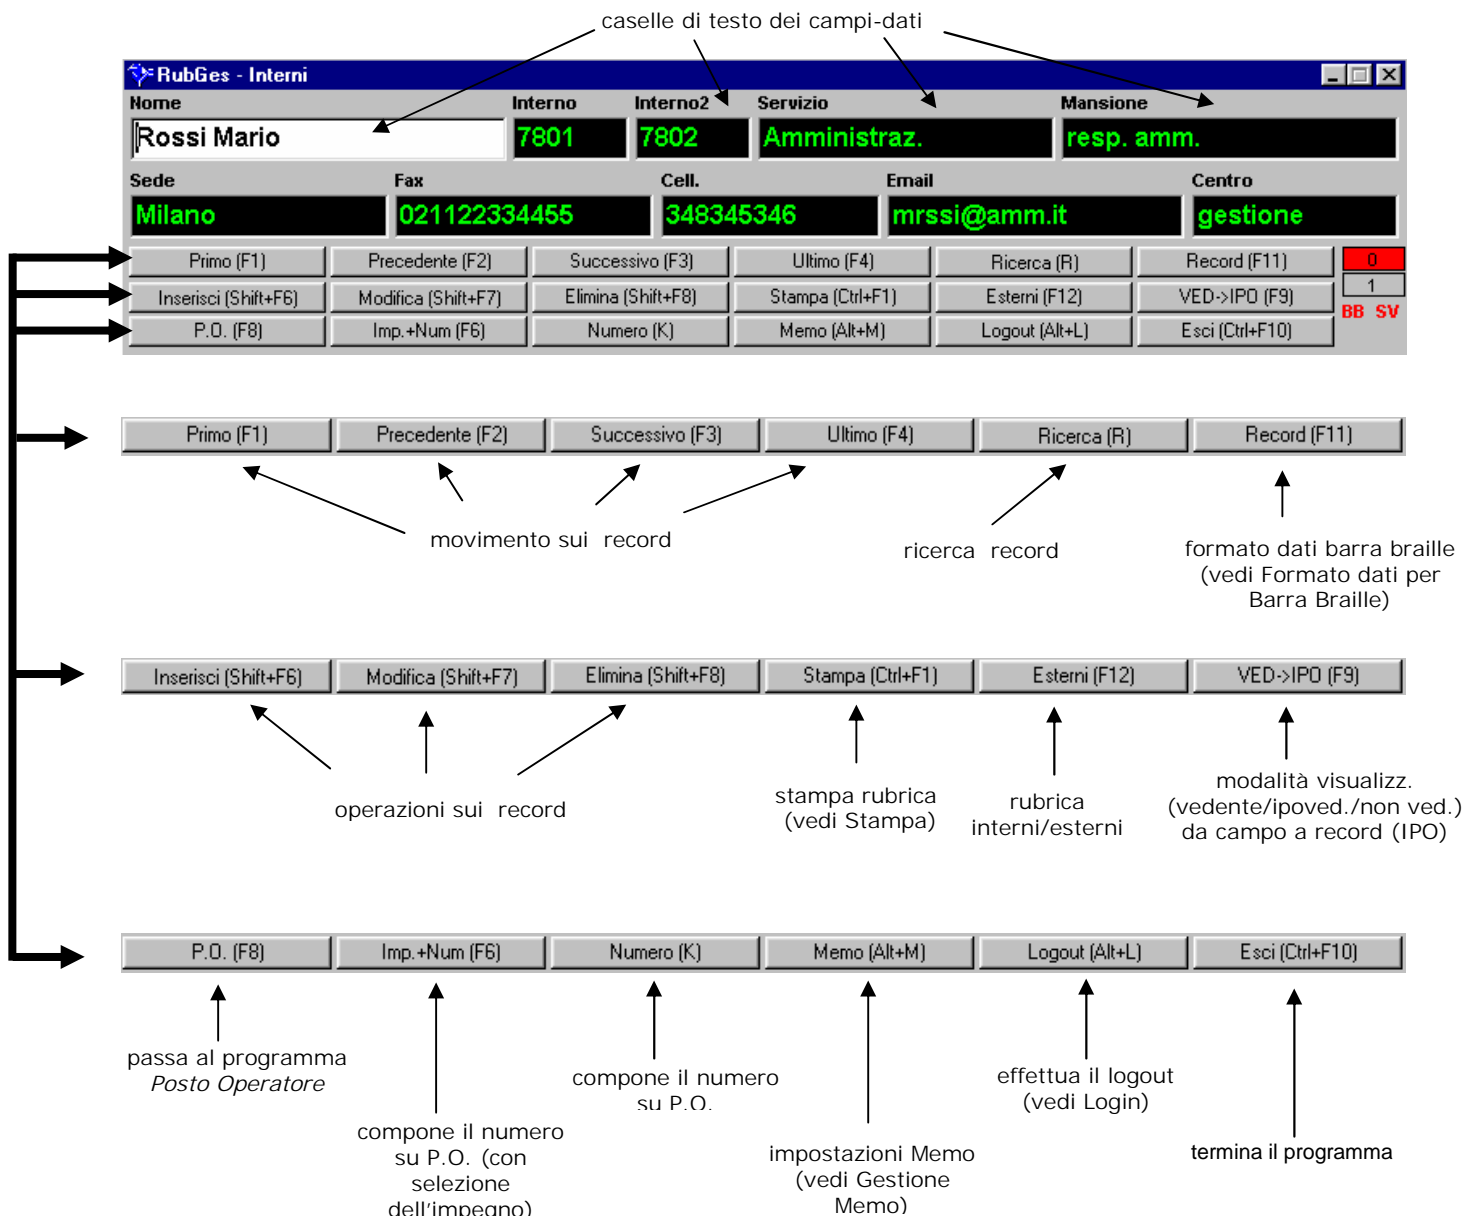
caselle di testo dei campi-dati

RubGes - Interni

Nome
Rossi Mario
Interno
7801
Interno2
7802
Servizio
Amministraz.
Mansione
resp. amm.

Sede
Milano
Fax
021122334455
Cell.
348345346
Email
mrssi@amm.it
Centro
gestione

Primo (F1) Precedente (F2) Successivo (F3) Ultimo (F4) Ricerca (R) Record (F11)
0
1
BB SV
Inserisci (Shift+F6) Modifica (Shift+F7) Elimina (Shift+F8) Stampa (Ctrl+F1) Esterni (F12) VED->IPO (F9)
P.O. (F8) Imp.+Num (F6) Numero (K) Memo (Alt+M) Logout (Alt+L) Esci (Ctrl+F10)

Primo (F1) Precedente (F2) Successivo (F3) Ultimo (F4) Ricerca (R) Record (F11)

movimento sui record

ricerca record

formato dati barra braille (vedi Formato dati per Barra Braille)

Inserisci (Shift+F6) Modifica (Shift+F7) Elimina (Shift+F8) Stampa (Ctrl+F1) Esterni (F12) VED->IPO (F9)

operazioni sui record

stampa rubrica (vedi Stampa)

rubrica interni/esterni

modalità visualizz. (vedente/ipoved./non ved.) da campo a record (IPO)

P.O. (F8) Imp.+Num (F6) Numero (K) Memo (Alt+M) Logout (Alt+L) Esci (Ctrl+F10)

passa al programma *Posto Operatore*

compone il numero su P.O.

effettua il logout (vedi Login)

compone il numero su P.O. (con selezione dell'impegno)

impostazioni Memo (vedi Gestione Memo)

termina il programma